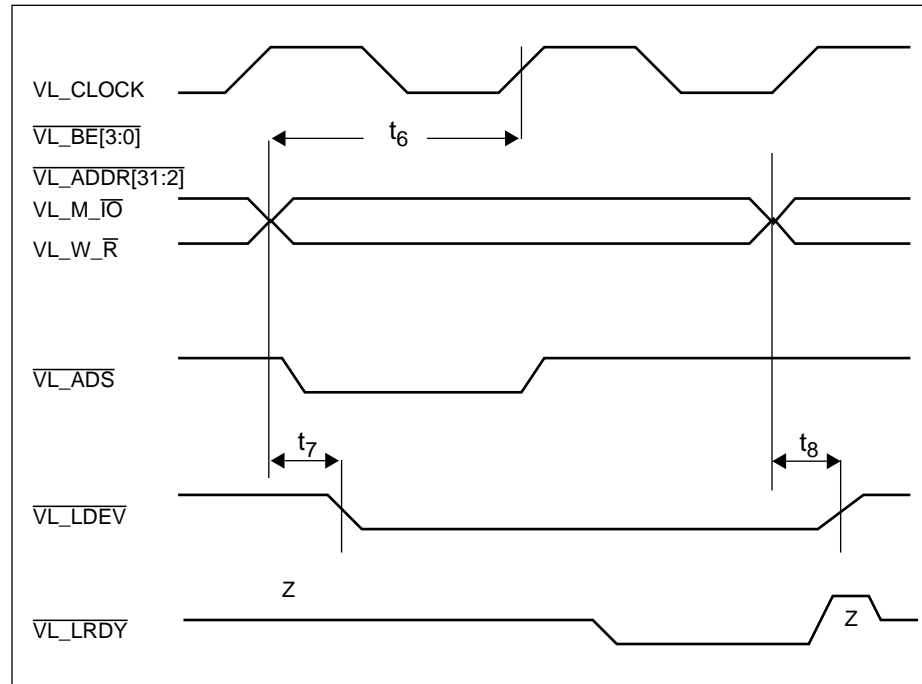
VL_CLOCK
$\overline{\text{VL\_BE[3:0]}}$
$t_6$
$\overline{\text{VL\_ADDR[31:2]}}$
VL_M_$\overline{\text{IO}}$
VL_W_$\overline{\text{R}}$
$\overline{\text{VL\_ADS}}$
$t_7$
$t_8$
$\overline{\text{VL\_LDEV}}$
Z
$\overline{\text{VL\_LRDY}}$
Z